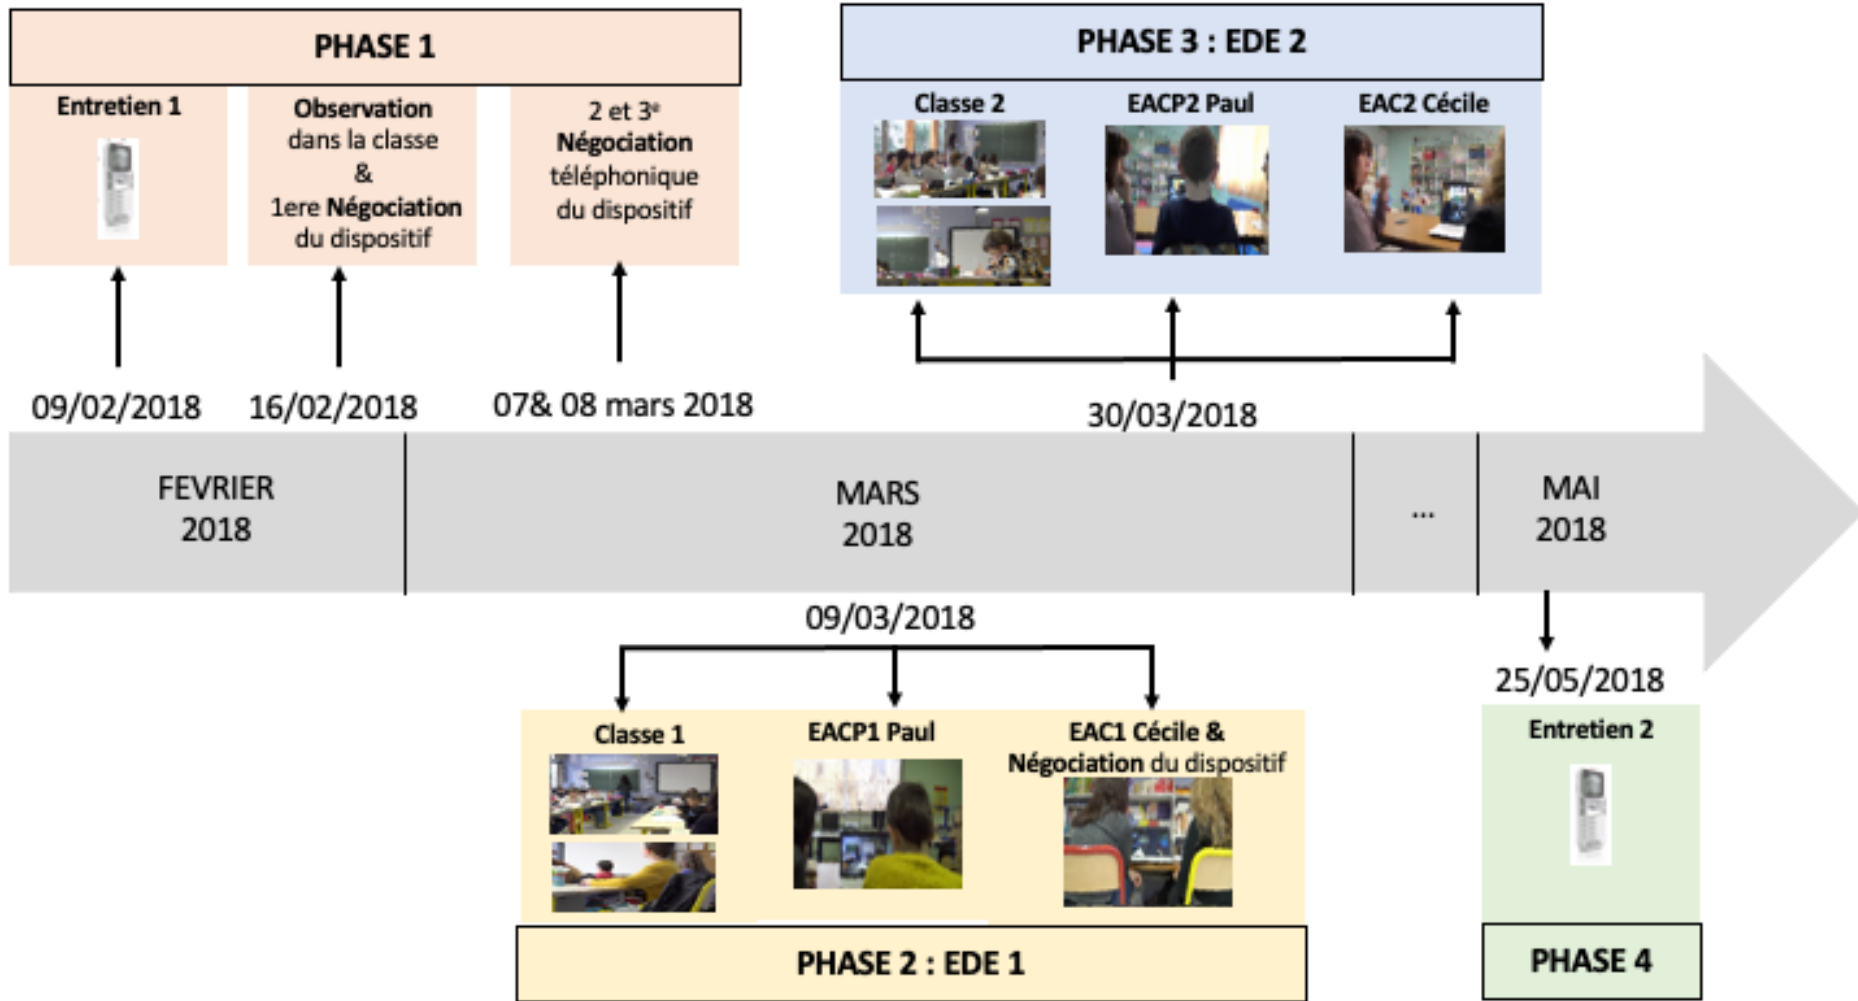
PHASE 1

Entretien 1

Observation dans la classe & 1ere Négociation du dispositif

2 et 3$^{e}$ Négociation téléphonique du dispositif

PHASE 3 : EDE 2

Classe 2

EACP2 Paul

EAC2 Cécile

09/02/2018

16/02/2018

07& 08 mars 2018

30/03/2018

FEVRIER 2018

MARS 2018

...

MAI 2018

09/03/2018

25/05/2018

Classe 1

EACP1 Paul

EAC1 Cécile & Négociation du dispositif

Entretien 2

PHASE 2 : EDE 1

PHASE 4